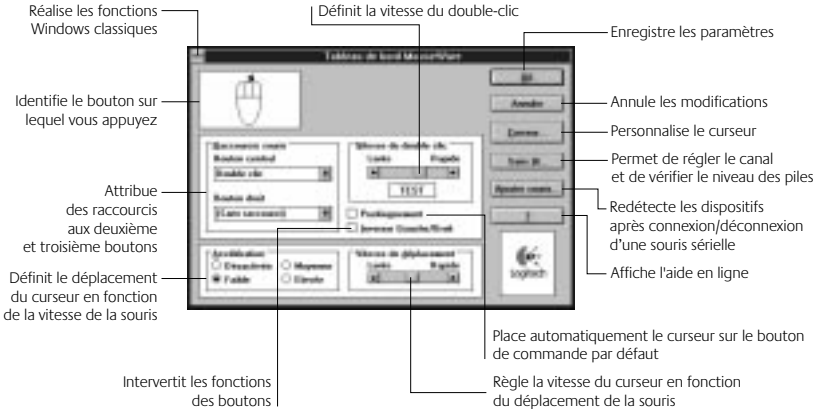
Réalise les fonctions Windows classiques

Définit la vitesse du double-clic

Enregistre les paramètres

Tableau de bord MouseWare

OK

Identifie le bouton sur lequel vous appuyez

Annuler

Annule les modifications

Curseur...

Personnalise le curseur

Raccourcis souris
Bouton central
Double clic
Bouton droit
(Sans raccourci)

Vitesse du double-clic
Lente
Rapide
TEST

Sans fil...

Permet de régler le canal et de vérifier le niveau des piles

Ajouter souris...

Attribue des raccourcis aux deuxième et troisième boutons

Positionnement

Inverser Gauche/Droit

Redétecte les dispositifs après connexion/déconnexion d'une souris sérielle

?

Accélération
Désactivée
Moyenne
Faible
Élevée

Vitesse de déplacement
Lente
Rapide

Définit le déplacement du curseur en fonction de la vitesse de la souris

logitech

Affiche l'aide en ligne

Place automatiquement le curseur sur le bouton de commande par défaut

Intervertit les fonctions des boutons

Règle la vitesse du curseur en fonction du déplacement de la souris